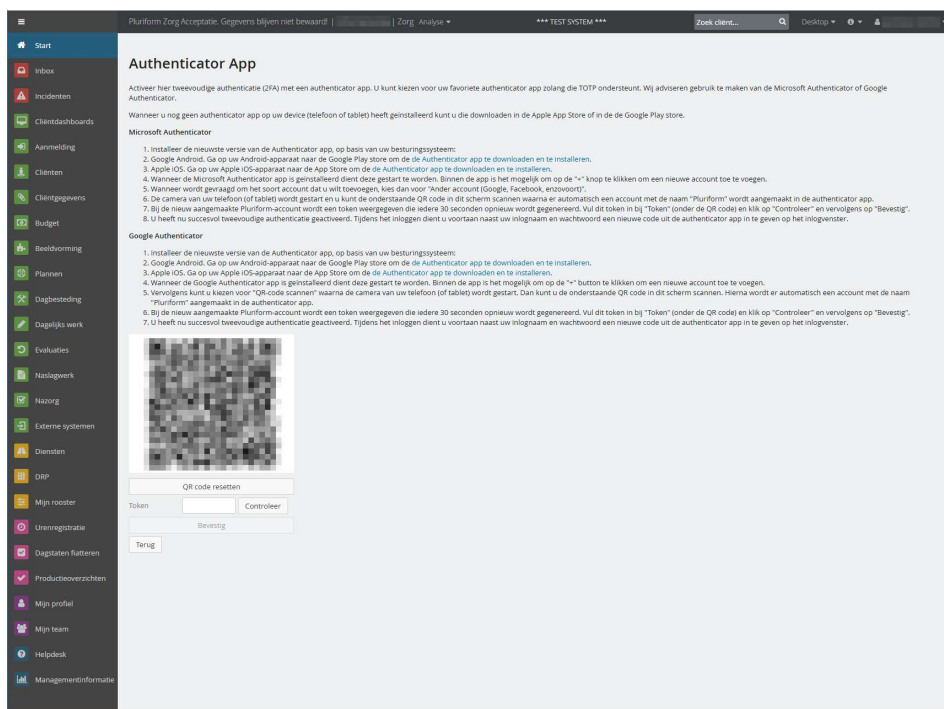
Pluriform Zorg Acceptatie. Gegevens blijven niet bewaard! | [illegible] | Zorg Analyse ▾

*** TEST SYSTEM ***

Zoek cliënt...

Desktop ▾

Start
Inbox
Incidenten
Cliëntdashboards
Aanmelding
Cliënten
Cliëntgegevens
Budget
Beeldvorming
Plannen
Dagbesteding
Dagelijks werk
Evaluaties
Naslagwerk
Nazorg
Externe systemen
Diensten
DRP
Mijn rooster
Urenregistratie
Dagstaten fiatteren
Productieoverzichten
Mijn profiel
Mijn team
Helpdesk
Managementinformatie

Authenticator App

Activeer hier tweevoudige authenticatie (2FA) met een authenticator app. U kunt kiezen voor uw favoriete authenticator app zolang die TOTP ondersteunt. Wij adviseren gebruik te maken van de Microsoft Authenticator of Google Authenticator.

Wanneer u nog geen authenticator app op uw device (telefoon of tablet) heeft geïnstalleerd kunt u die downloaden in de Apple App Store of in de de Google Play store.

Microsoft Authenticator

1. Installeer de nieuwste versie de Authenticator app, op basis van uw besturingssysteem:
2. Google Android. Ga op uw Android-apparaat naar de Google Play store om de de Authenticator app te downloaden en te installeren.
3. Apple iOS. Ga op uw Apple iOS-apparaat naar de App Store om de de Authenticator app te downloaden en te installeren.
4. Wanneer de Microsoft Authenticator app is geïnstalleerd dient deze gestart te worden. Binnen de app is het mogelijk om op de "+" knop te klikken om een nieuwe account toe te voegen.
5. Wanneer wordt gevraagd om het soort account dat u wilt toevoegen, kies dan voor "Ander account (Google, Facebook, enzovoort)".
6. De camera van uw telefoon (of tablet) wordt gestart en u kunt de onderstaande QR code in dit scherm scannen waarna er automatisch een account met de naam "Pluriform" wordt aangemaakt in de authenticator app.
7. Bij de nieuw aangemaakte Pluriform-account wordt een token weergegeven die iedere 30 seconden opnieuw wordt gegenereerd. Vul dit token in bij "Token" (onder de QR code) en klik op "Controleer" en vervolgens op "Bevestig".
8. U heeft nu succesvol tweevoudige authenticatie geactiveerd. Tijdens het inloggen dient u voortaan naast uw inlognaam en wachtwoord een nieuwe code uit de authenticator app in te geven op het inlogvenster.

Google Authenticator

1. Installeer de nieuwste versie de Authenticator app, op basis van uw besturingssysteem:
2. Google Android. Ga op uw Android-apparaat naar de Google Play store om de de Authenticator app te downloaden en te installeren.
3. Apple iOS. Ga op uw Apple iOS-apparaat naar de App Store om de de Authenticator app te downloaden en te installeren.
4. Wanneer de Google Authenticator app is geïnstalleerd dient deze gestart te worden. Binnen de app is het mogelijk om op de "+" button te klikken om een nieuwe account toe te voegen.
5. Vervolgens kunt u kiezen voor "QR-code scannen" waarna de camera van uw telefoon (of tablet) wordt gestart. Dan kunt u de onderstaande QR code in dit scherm scannen. Hierna wordt er automatisch een account met de naam "Pluriform" aangemaakt in de authenticator app.
6. Bij de nieuw aangemaakte Pluriform-account wordt een token weergegeven die iedere 30 seconden opnieuw wordt gegenereerd. Vul dit token in bij "Token" (onder de QR code) en klik op "Controleer" en vervolgens op "Bevestig".
7. U heeft nu succesvol tweevoudige authenticatie geactiveerd. Tijdens het inloggen dient u voortaan naast uw inlognaam en wachtwoord een nieuwe code uit de authenticator app in te geven op het inlogvenster.

QR code resetten

Token

Controleer

Bevestig

Terug